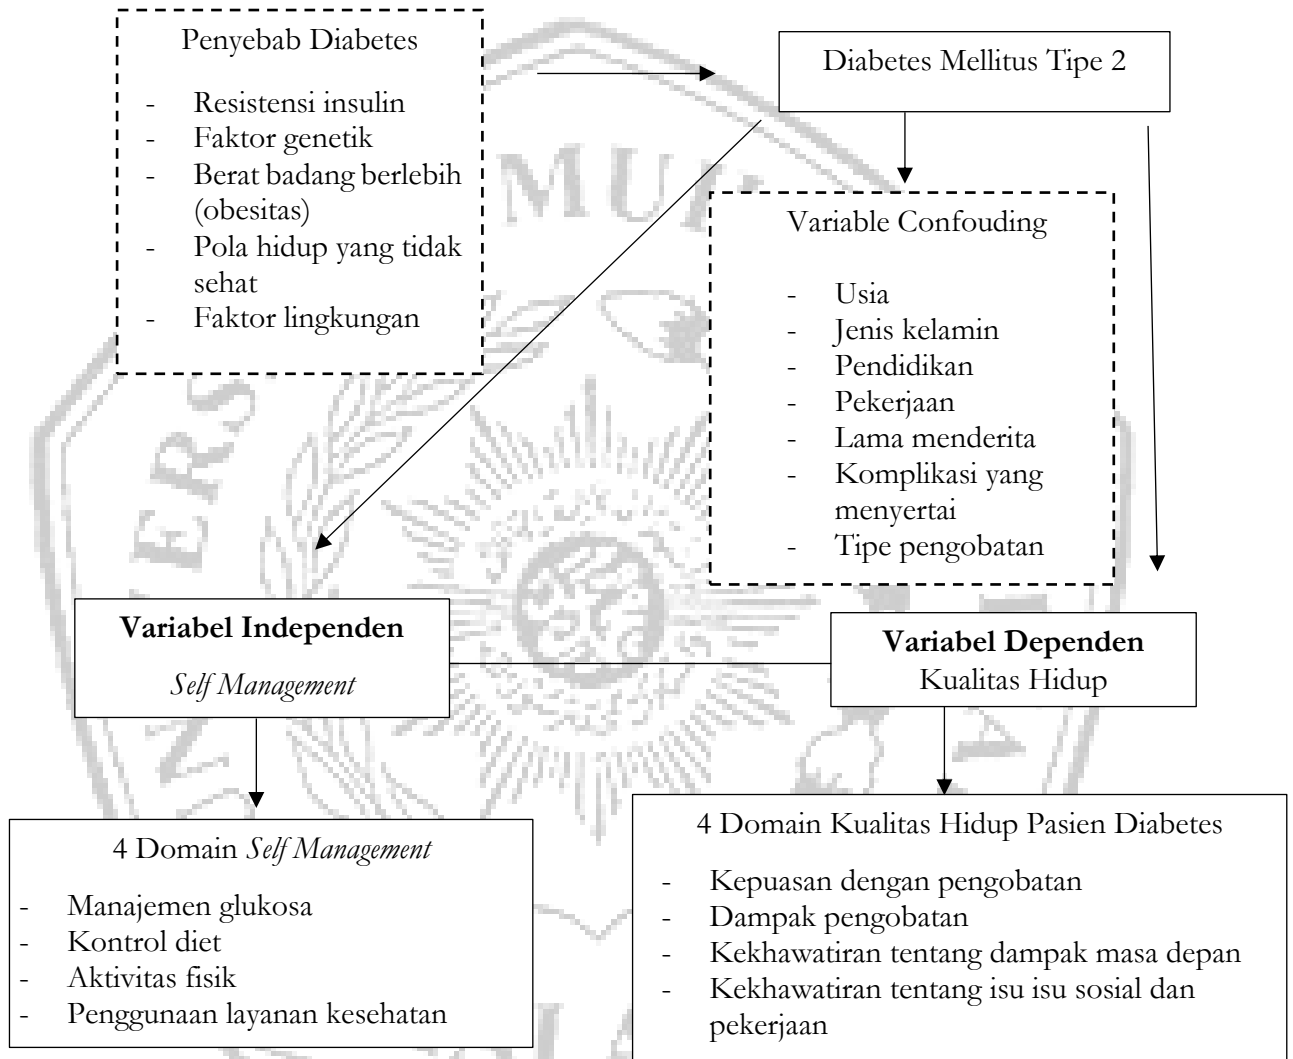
Penyebab Diabetes

- Resistensi insulin
- Faktor genetik
- Berat badang berlebih (obesitas)
- Pola hidup yang tidak sehat
- Faktor lingkungan

Diabetes Mellitus Tipe 2

Variable Confouding

- Usia
- Jenis kelamin
- Pendidikan
- Pekerjaan
- Lama menderita
- Komplikasi yang menyertai
- Tipe pengobatan

**Variabel Independen**

*Self Management*

**Variabel Dependen**

Kualitas Hidup

4 Domain *Self Management*

- Manajemen glukosa
- Kontrol diet
- Aktivitas fisik
- Penggunaan layanan kesehatan

4 Domain Kualitas Hidup Pasien Diabetes

- Kepuasan dengan pengobatan
- Dampak pengobatan
- Kekhawatiran tentang dampak masa depan
- Kekhawatiran tentang isu isu sosial dan pekerjaan